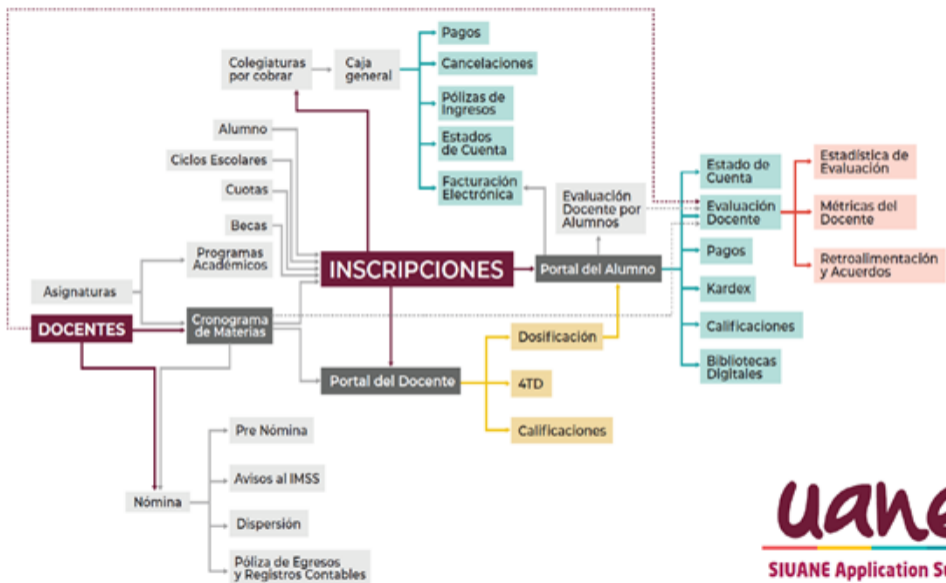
Colegiaturas por cobrar

Caja general

Pagos

Cancelaciones

Pólizas de Ingresos

Estados de Cuenta

Facturación Electrónica

Alumno

Ciclos Escolares

Cuotas

Becas

Programas Académicos

Asignaturas

DOCENTES

Cronograma de Materias

INSCRIPCIONES

Evaluación Docente por Alumnos

Portal del Alumno

Estado de Cuenta

Evaluación Docente

Pagos

Kardex

Calificaciones

Bibliotecas Digitales

Estadística de Evaluación

Métricas del Docente

Retroalimentación y Acuerdos

Dosificación

4TD

Calificaciones

Portal del Docente

Nómina

Pre Nómina

Avisos al IMSS

Dispersión

Póliza de Egresos y Registros Contables

uane

SIUANE Application Su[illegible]